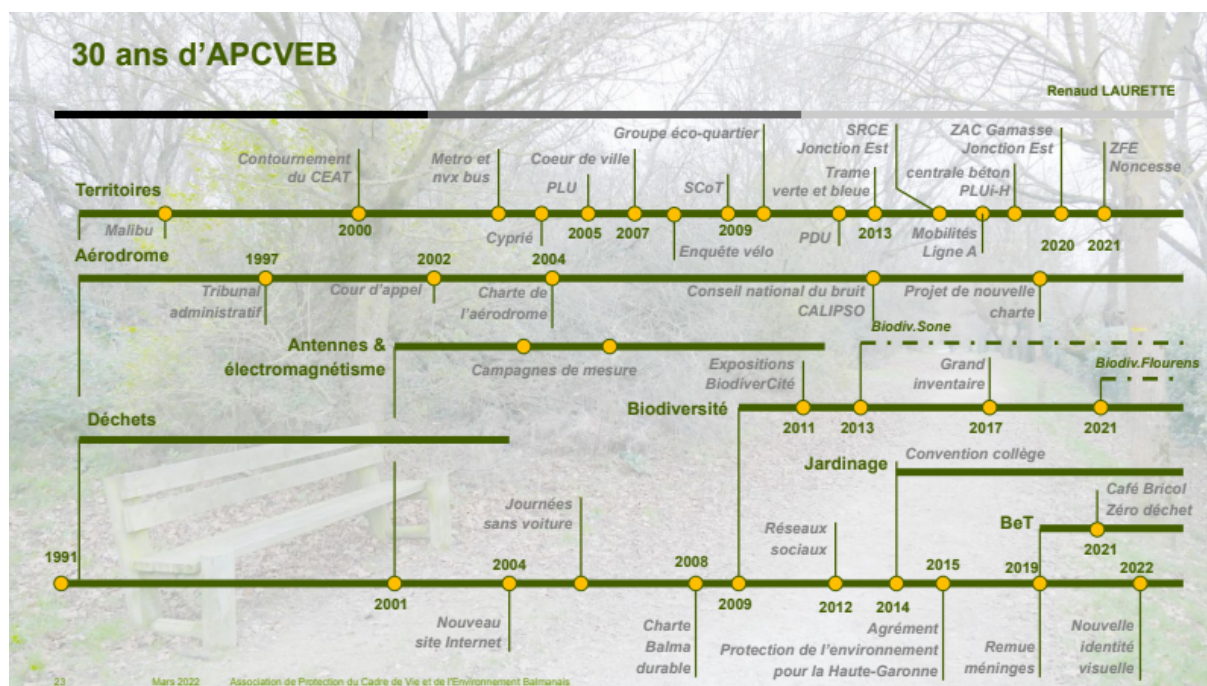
30 ans d'APCVEB

Renaud LAURETTE

Territoires

Malibu

Contournement du CEAT

2000

Metro et nvx bus

Cyprié

Coeur de ville

PLU

2005

2007

Groupe éco-quartier

Enquête vélo

SCoT

2009

Trame verte et bleue

PDU

SRCE

Jonction Est

2013

centrale béton

PLUi-H

Mobilités

Ligne A

ZAC Gamasse

Jonction Est

2020

ZFE

Noncesse

2021

Aérodrome

1997

Tribunal administratif

2002

Cour d'appel

2004

Charte de l'aérodrome

Conseil national du bruit

CALIPSO

Projet de nouvelle charte

Biodiv.Sone

Antennes & électromagnétisme

Campagnes de mesure

Expositions BiodiverCité

Grand inventaire

Biodiv.Flourens

Biodiversité

2011

2013

2017

2021

Déchets

Jardinage

Convention collège

Café Bricol

Zéro déchet

BeT

2021

Journées sans voiture

Réseaux sociaux

1991

2001

2004

Nouveau site Internet

2008

Charte Balma durable

2009

2012

2014

Agrément

Protection de l'environnement pour la Haute-Garonne

2015

2019

Remue méninges

2022

Nouvelle identité visuelle

23

Mars 2022

Association de Protection du Cadre de Vie et de l'Environnement Balmanais